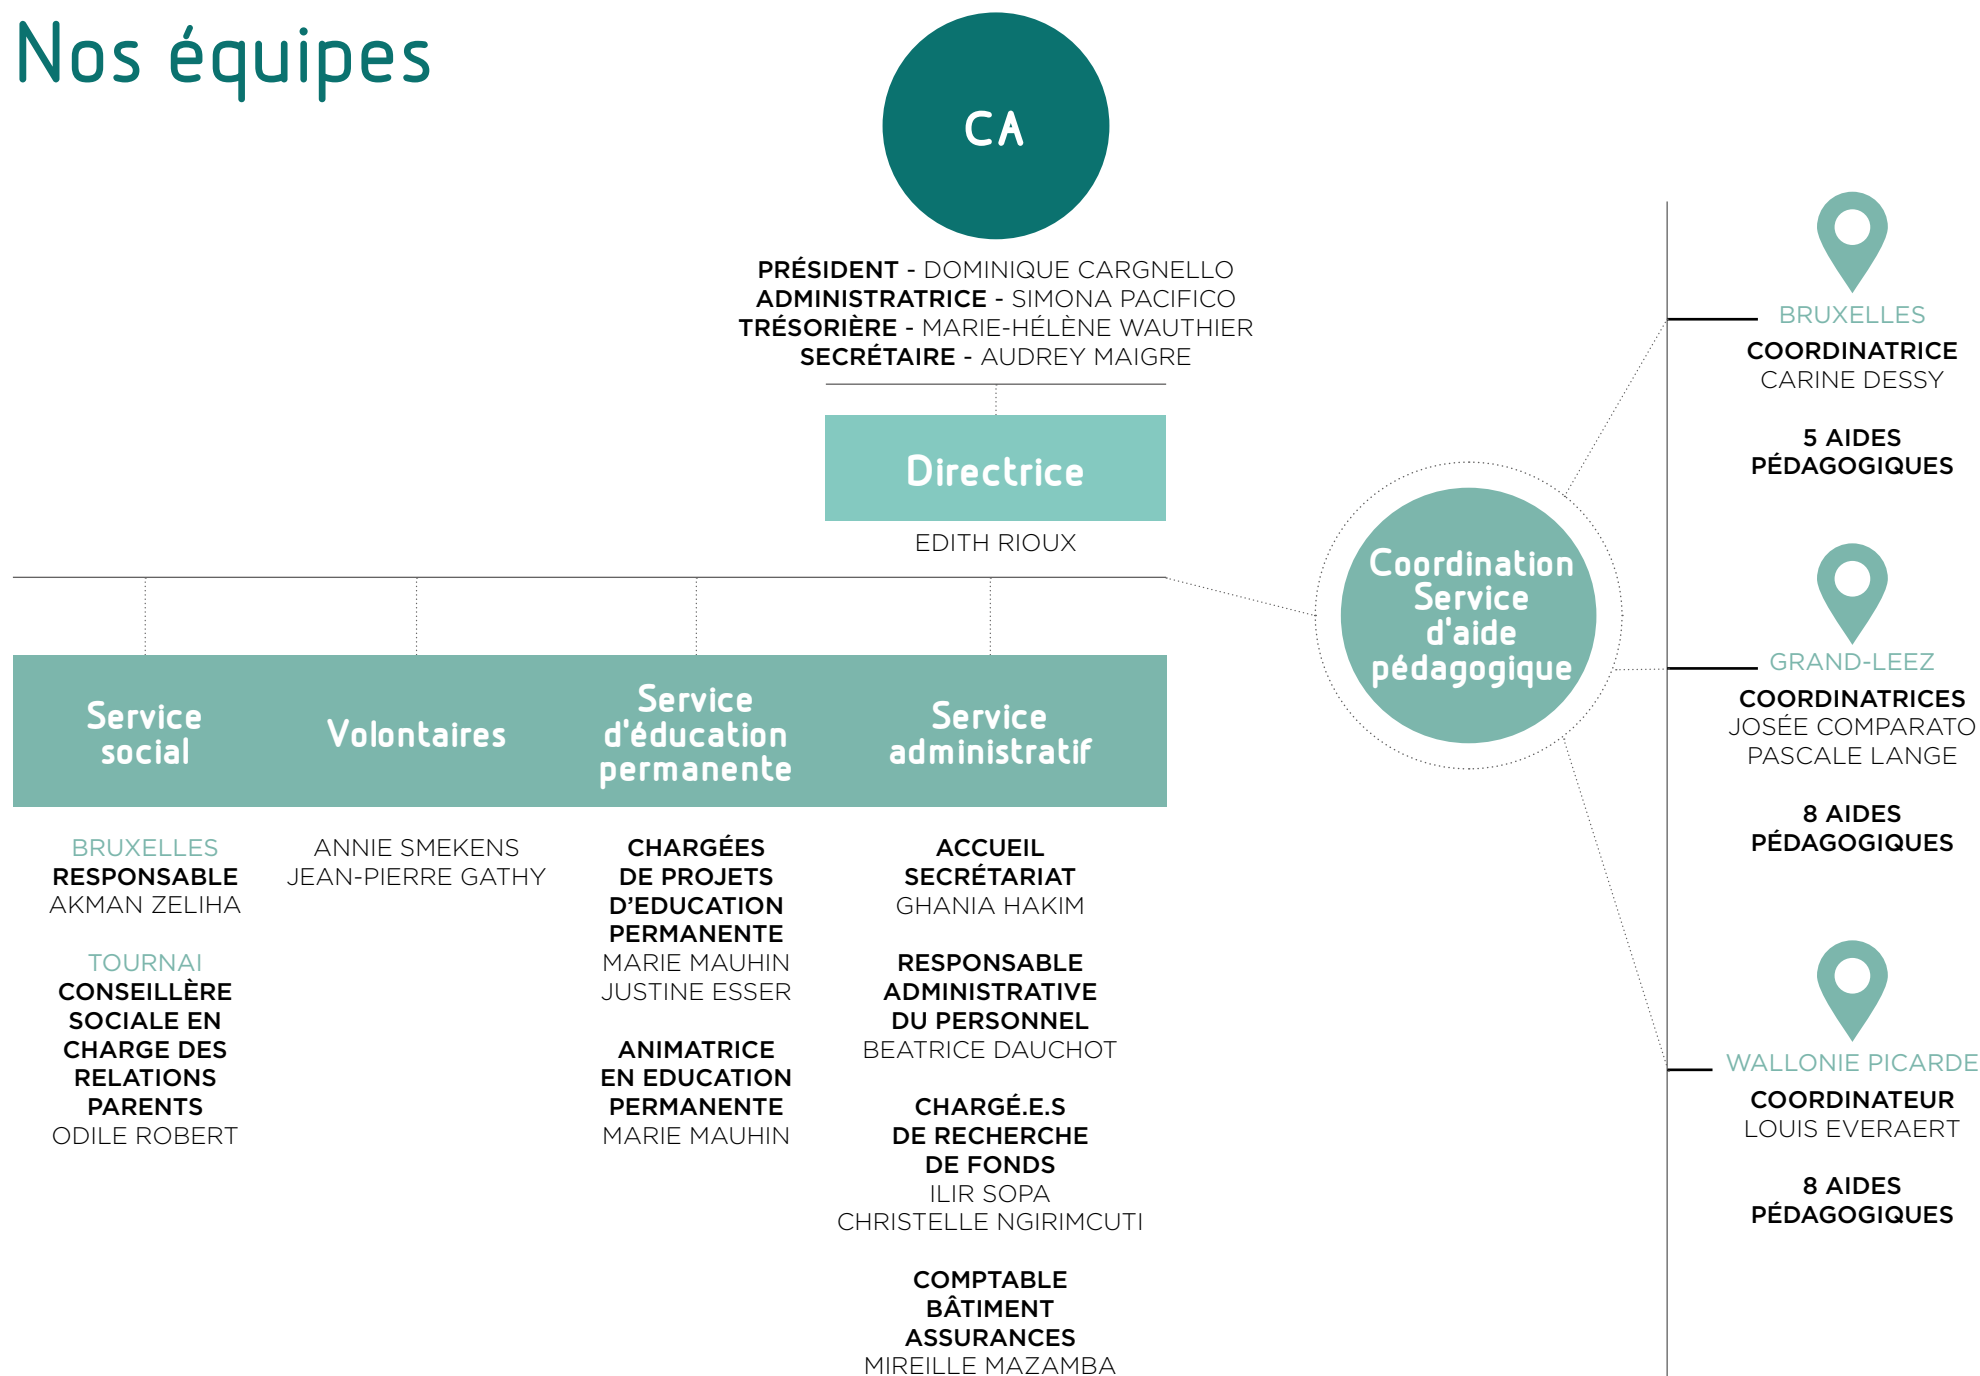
Nos équipes

CA

PRÉSIDENT - DOMINIQUE CARGNELLO
ADMINISTRATRICE - SIMONA PACIFICO
TRÉSORIÈRE - MARIE-HÉLÈNE WAUTHIER
SECRÉTAIRE - AUDREY MAIGRE

Directrice

EDITH RIOUX

Service social

BRUXELLES
RESPONSABLE
AKMAN ZELIHA

TOURNAI
CONSEILLÈRE SOCIALE EN CHARGE DES RELATIONS PARENTS
ODILE ROBERT

Volontaires

ANNIE SMEKENS
JEAN-PIERRE GATHY

Service d'éducation permanente

CHARGÉES DE PROJETS D'EDUCATION PERMANENTE
MARIE MAUHIN
JUSTINE ESSER

ANIMATRICE EN EDUCATION PERMANENTE
MARIE MAUHIN

Service administratif

ACCUEIL SECRÉTARIAT
GHANIA HAKIM

RESPONSABLE ADMINISTRATIVE DU PERSONNEL
BEATRICE DAUCHOT

CHARGÉ.E.S DE RECHERCHE DE FONDS
ILIR SOPA
CHRISTELLE NGIRIMCUTI

COMPTABLE BÂTIMENT ASSURANCES
MIREILLE MAZAMBA

Coordination Service d'aide pédagogique

BRUXELLES
COORDINATRICE
CARINE DESSY

5 AIDES PÉDAGOGIQUES

GRAND-LEEZ
COORDINATRICES
JOSÉE COMPARATO
PASCALE LANGE

8 AIDES PÉDAGOGIQUES

WALLONIE PICARDE
COORDINATEUR
LOUIS EVERAERT

8 AIDES PÉDAGOGIQUES